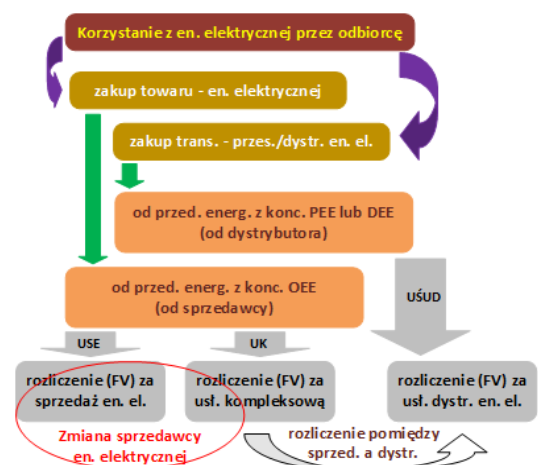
Korzystanie z en. elektrycznej przez odbiorcę

zakup towaru - en. elektrycznej

zakup trans. - przes./dystr. en. el.

od przed. energ. z konc. PEE lub DEE (od dystrybutora)

od przed. energ. z konc. OEE (od sprzedawcy)

UŚUD

USE

UK

rozliczenie (FV) za sprzedaż en. el.

rozliczenie (FV) za usł. kompleksową

rozliczenie (FV) za usł. dystr. en. el.

Zmiana sprzedawcy en. elektrycznej

rozliczenie pomiędzy sprzed. a dystr.